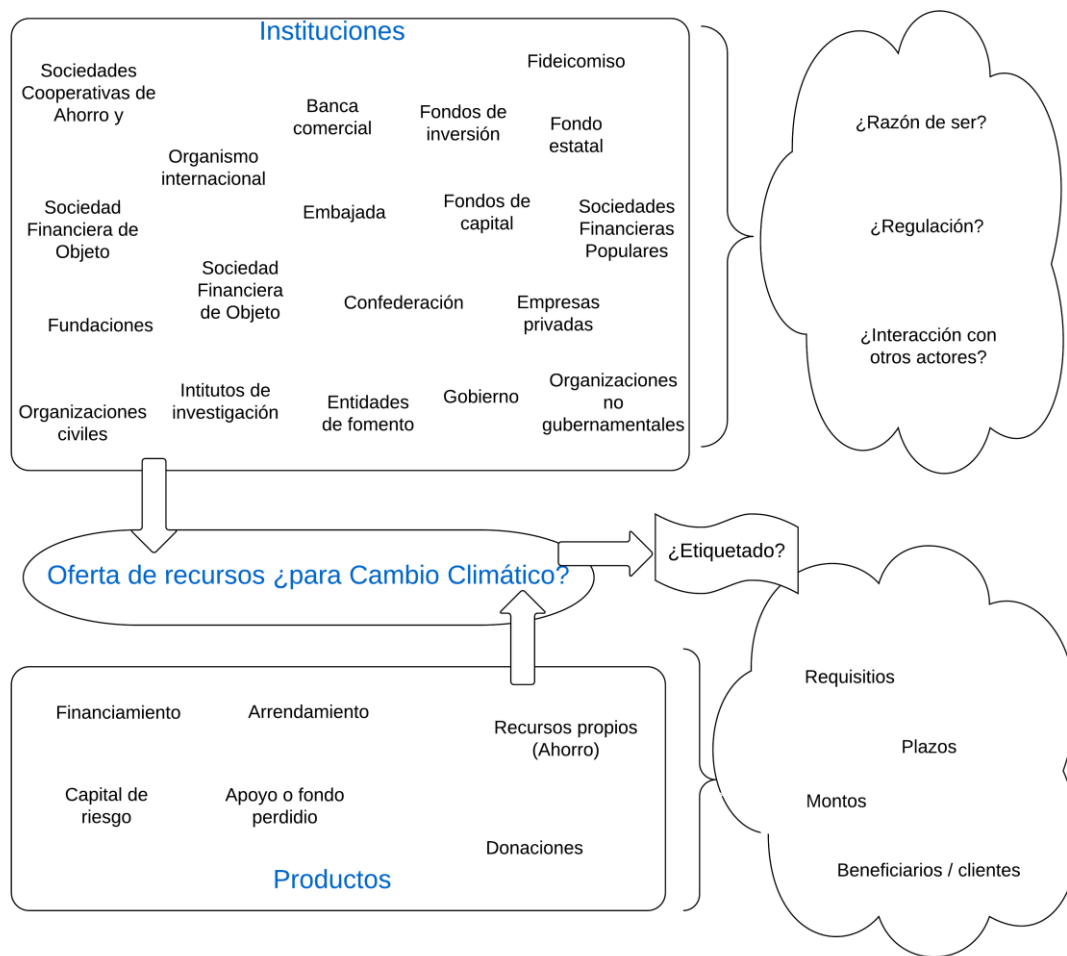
Instituciones

Sociedades Cooperativas de Ahorro y

Fideicomiso

Banca comercial

Fondos de inversión

Fondo estatal

Organismo internacional

Sociedad Financiera de Objeto

Embajada

Fondos de capital

Sociedades Financieras Populares

Sociedad Financiera de Objeto

Confederación

Empresas privadas

Fundaciones

Organizaciones civiles

Intitutos de investigación

Entidades de fomento

Gobierno

Organizaciones no gubernamentales

¿Razón de ser?

¿Regulación?

¿Interacción con otros actores?

Oferta de recursos ¿para Cambio Climático?

¿Etiquetado?

Financiamiento

Arrendamiento

Recursos propios (Ahorro)

Capital de riesgo

Apoyo o fondo perdidio

Donaciones

Productos

Requisitios

Plazos

Montos

Beneficiarios / clientes